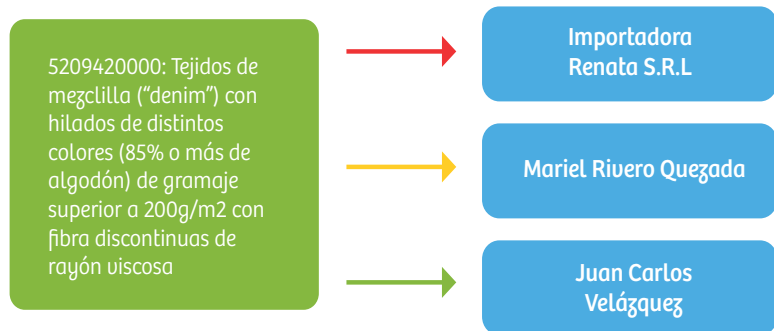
5209420000: Tejidos de mezclilla ("denim") con hilados de distintos colores (85% o más de algodón) de gramaje superior a 200g/m2 con fibra discontinuas de rayón viscosa

Importadora Renata S.R.L

Mariel Rivero Quezada

Juan Carlos Velázquez